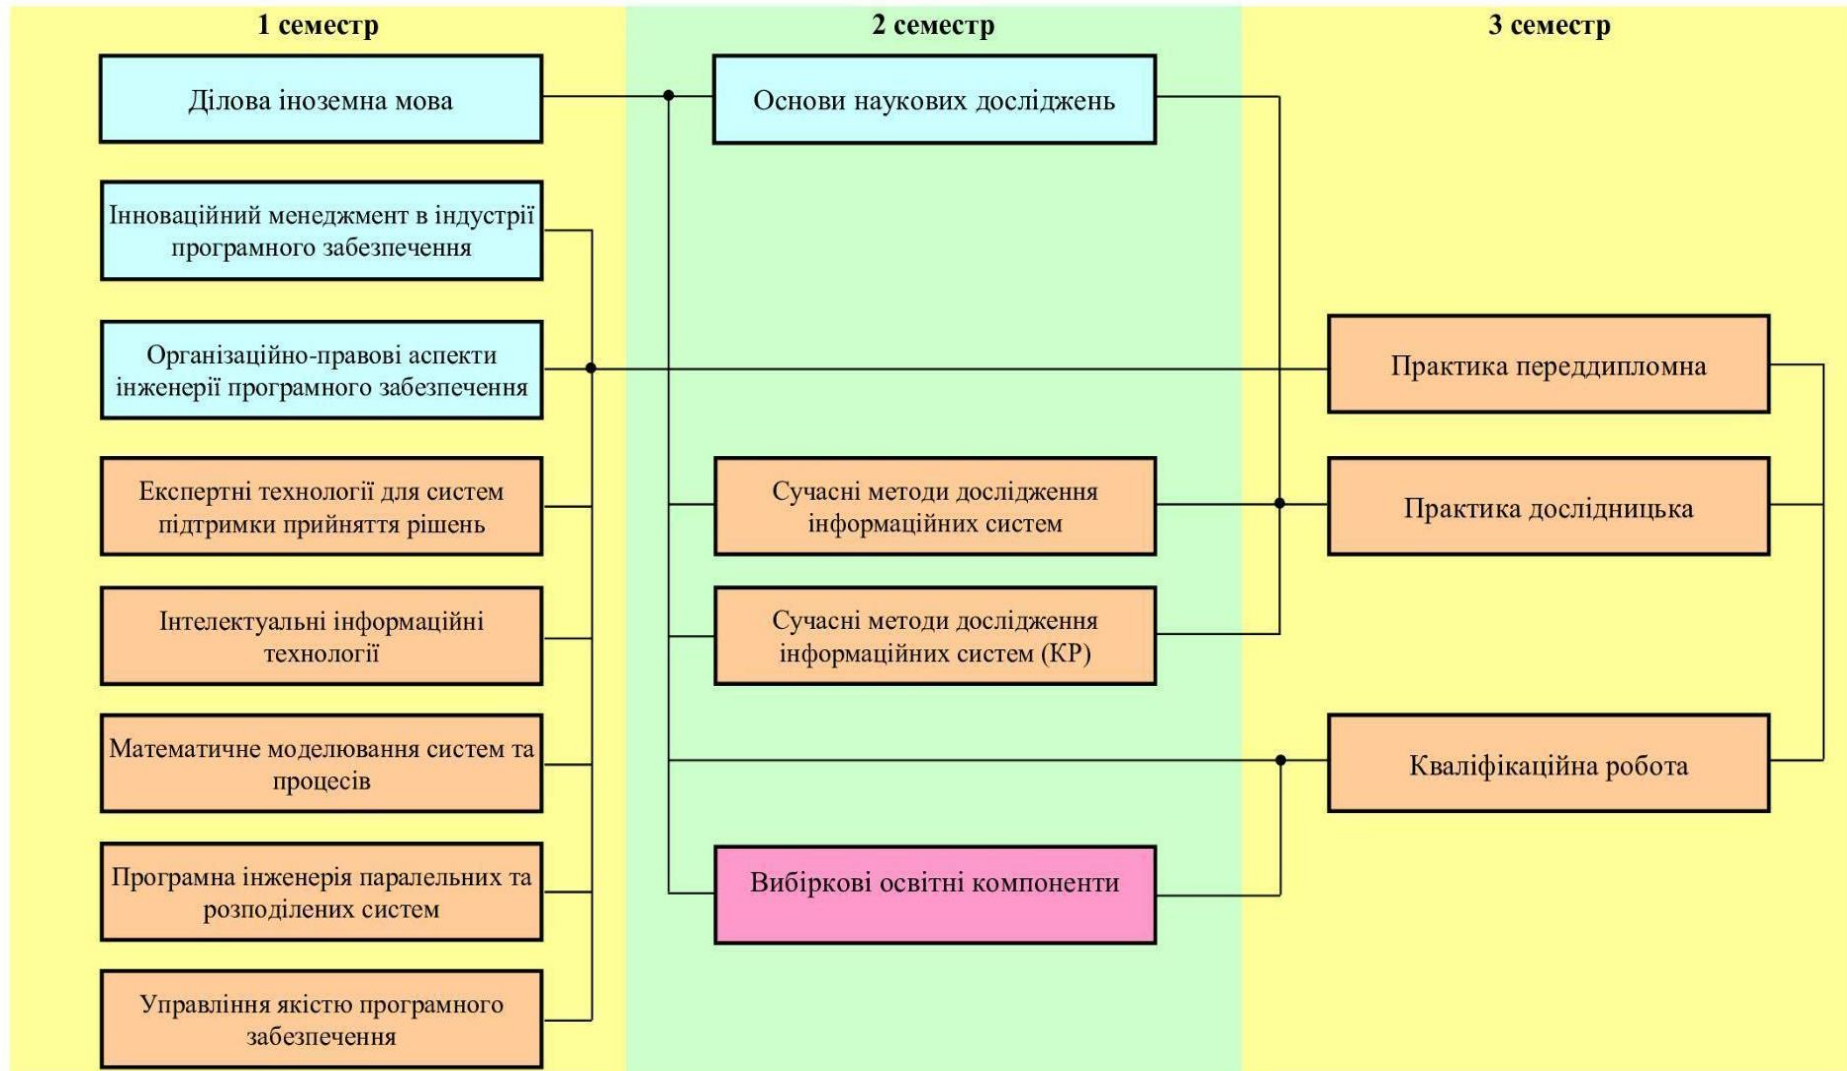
1 семестр

Ділова іноземна мова

Інноваційний менеджмент в індустрії програмного забезпечення

Організаційно-правові аспекти інженерії програмного забезпечення

Експертні технології для систем підтримки прийняття рішень

Інтелектуальні інформаційні технології

Математичне моделювання систем та процесів

Програмна інженерія паралельних та розподілених систем

Управління якістю програмного забезпечення

2 семестр

Основи наукових досліджень

Сучасні методи дослідження інформаційних систем

Сучасні методи дослідження інформаційних систем (КР)

Вибіркові освітні компоненти

3 семестр

Практика переддипломна

Практика дослідницька

Кваліфікаційна робота